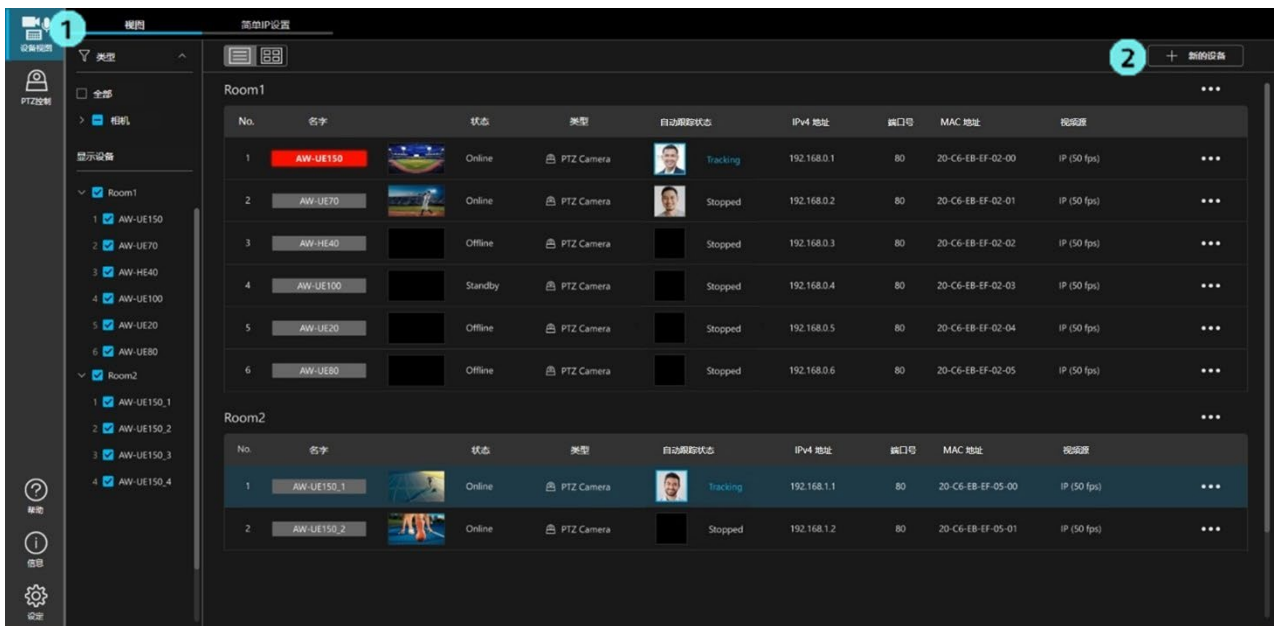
设备视图
1
视图
简单IP设置
PTZ控制
类型
全部
相机
显示设备
Room1
1 AW-UE150
2 AW-UE70
3 AW-HE40
4 AW-UE100
5 AW-UE20
6 AW-UE80
Room2
1 AW-UE150_1
2 AW-UE150_2
3 AW-UE150_3
4 AW-UE150_4
帮助
信息
设定
2
+ 新的设备

Room1

| No. | 名字 | 状态 | 类型 | 自动跟踪状态 | IPv4 地址 | 端口号 | MAC 地址 | 视频源 |
|---|---|---|---|---|---|---|---|---|
| 1 | AW-UE150 | Online | PTZ Camera | Tracking | 192.168.0.1 | 80 | 20-C6-EB-EF-02-00 | IP (50 fps) |
| 2 | AW-UE70 | Online | PTZ Camera | Stopped | 192.168.0.2 | 80 | 20-C6-EB-EF-02-01 | IP (50 fps) |
| 3 | AW-HE40 | Offline | PTZ Camera | Stopped | 192.168.0.3 | 80 | 20-C6-EB-EF-02-02 | IP (50 fps) |
| 4 | AW-UE100 | Standby | PTZ Camera | Stopped | 192.168.0.4 | 80 | 20-C6-EB-EF-02-03 | IP (50 fps) |
| 5 | AW-UE20 | Offline | PTZ Camera | Stopped | 192.168.0.5 | 80 | 20-C6-EB-EF-02-04 | IP (50 fps) |
| 6 | AW-UE80 | Offline | PTZ Camera | Stopped | 192.168.0.6 | 80 | 20-C6-EB-EF-02-05 | IP (50 fps) |

Room2

| No. | 名字 | 状态 | 类型 | 自动跟踪状态 | IPv4 地址 | 端口号 | MAC 地址 | 视频源 |
|---|---|---|---|---|---|---|---|---|
| 1 | AW-UE150_1 | Online | PTZ Camera | Tracking | 192.168.1.1 | 80 | 20-C6-EB-EF-05-00 | IP (50 fps) |
| 2 | AW-UE150_2 | Online | PTZ Camera | Stopped | 192.168.1.2 | 80 | 20-C6-EB-EF-05-01 | IP (50 fps) |